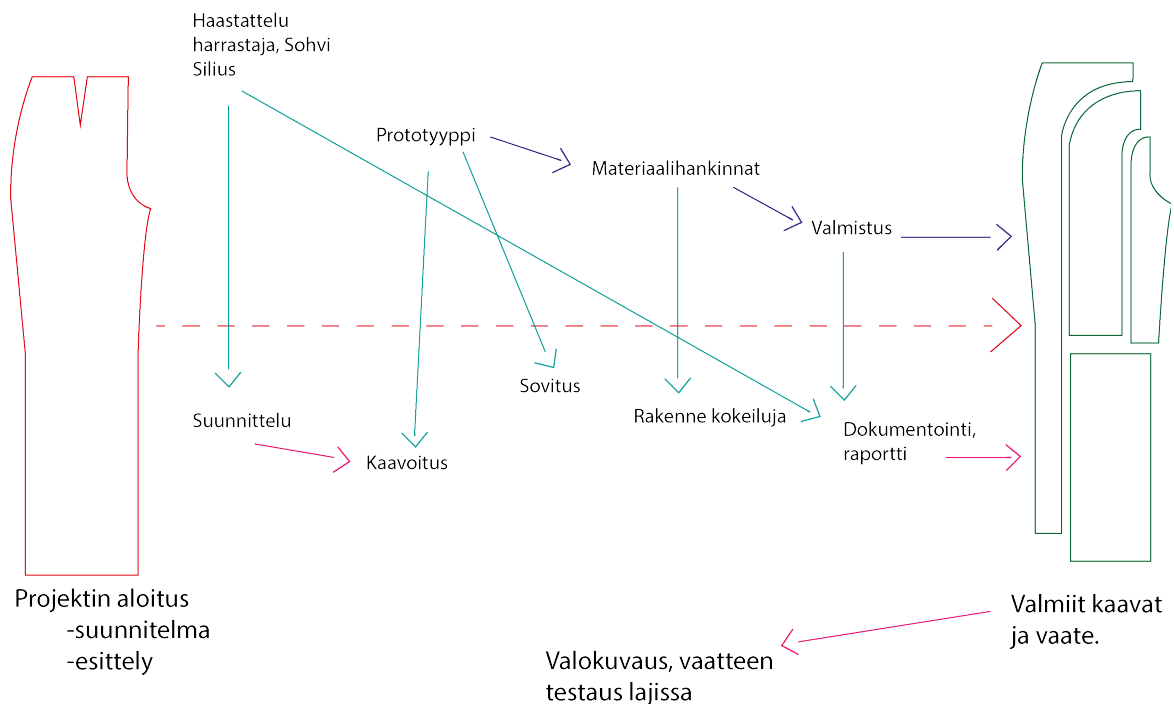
Haastattelu harrastaja, Sohvi Silius

Prototyyppi

Materiaalihankinnat

Valmistus

Sovitus

Suunnittelu

Kaavoitus

Rakenne kokeiluja

Dokumentointi, raportti

Projektin aloitus
-suunnitelma
-esittely

Valmiit kaavat ja vaate.

Valokuvaus, vaatteen testaus lajissa